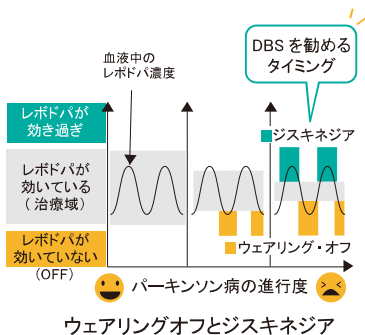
DBS を勧める タイミング

血液中の レボドパ濃度

レボドパが 効き過ぎ

ジスキネジア

レボドパが 効いている （治療域）

レボドパが 効いていない （OFF）

ウェアリング・オフ

パーキンソン病の進行度

ウェアリングオフとジスキネジア